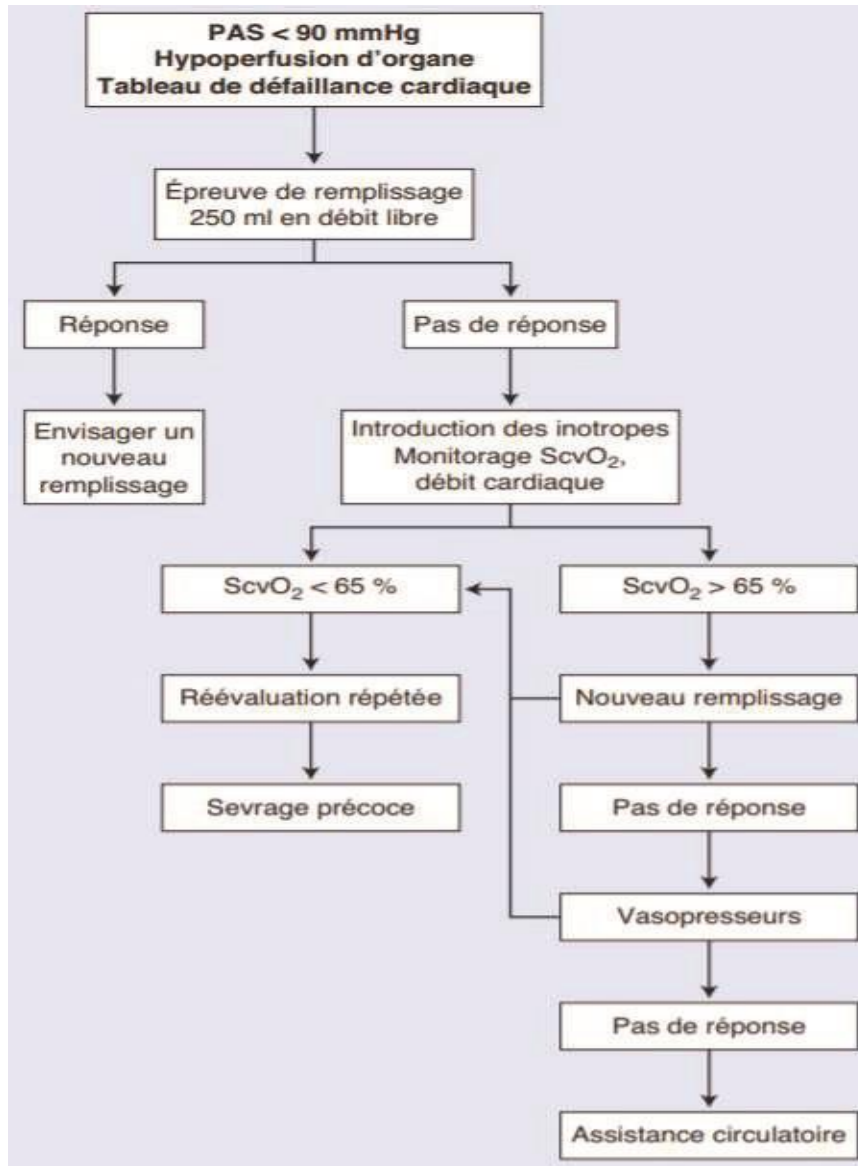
PAS < 90 mmHg
Hypoperfusion d'organe
Tableau de défaillance cardiaque

Épreuve de remplissage
250 ml en débit libre

Réponse

Pas de réponse

Envisager un nouveau remplissage

Introduction des inotropes
Monitorage $ScvO_2$,
débit cardiaque

$ScvO_2 < 65$ %

$ScvO_2 > 65$ %

Réévaluation répétée

Nouveau remplissage

Sevrage précoce

Pas de réponse

Vasopresseurs

Pas de réponse

Assistance circulatoire